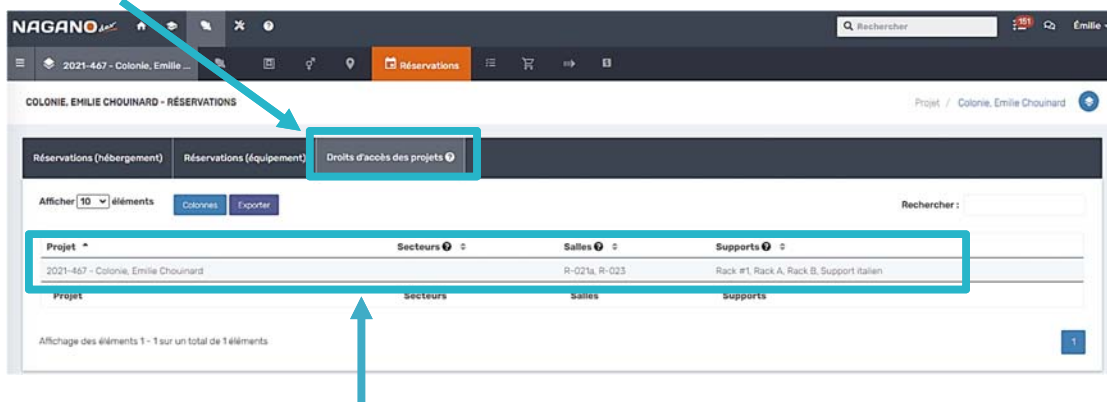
NAGANO

Rechercher

151

Émilie

2021-467 - Colonie, Emilie ...

Réservations

COLONIE, EMILIE CHOUINARD - RÉSERVATIONS

Projet / Colonie, Emilie Chouinard

Réservations (hébergement)

Réservations (équipement)

Droits d'accès des projets

Afficher 10 éléments

Colonnes

Exporter

Rechercher :

| Projet | Secteurs | Salles | Supports |
|---|---|---|---|
| 2021-467 - Colonie, Emilie Chouinard | | R-021a, R-023 | Rack #1, Rack A, Rack B, Support italien |
| Projet | Secteurs | Salles | Supports |

Affichage des éléments 1 - 1 sur un total de 1 éléments

1